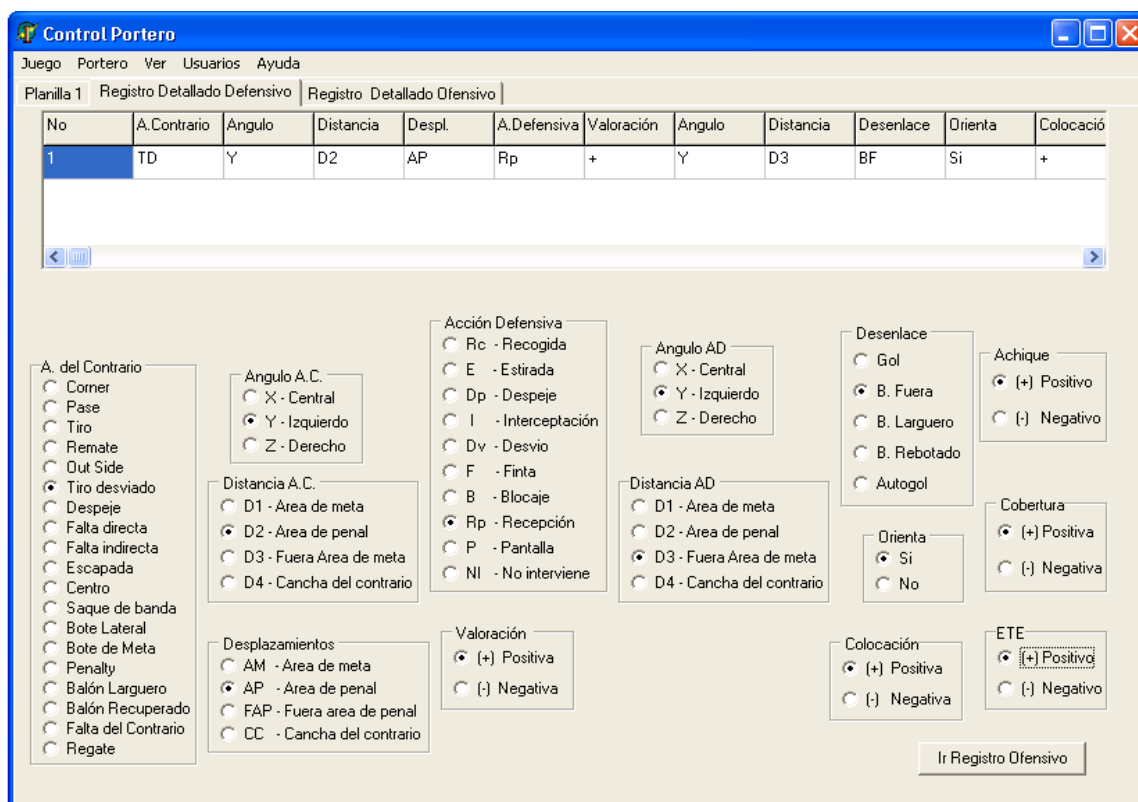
Control Portero

Juego Portero Ver Usuarios Ayuda

Planilla 1 | Registro Detallado Defensivo | Registro Detallado Ofensivo

| No | A.Contrario | Angulo | Distancia | Despl. | A.Defensiva | Valoración | Angulo | Distancia | Desenlace | Orienta | Colocació |
|---|---|---|---|---|---|---|---|---|---|---|---|
| 1 | TD | Y | D2 | AP | Rp | + | Y | D3 | BF | Si | + |

A. del Contrario
Corner
Pase
Tiro
Remate
Out Side
Tiro desviado
Despeje
Falta directa
Falta indirecta
Escapada
Centro
Saque de banda
Bote Lateral
Bote de Meta
Penalty
Balón Larguero
Balón Recuperado
Falta del Contrario
Regate

Angulo A.C.
X - Central
Y - Izquierdo
Z - Derecho

Distancia A.C.
D1 - Area de meta
D2 - Area de penal
D3 - Fuera Area de meta
D4 - Cancha del contrario

Desplazamientos
AM - Area de meta
AP - Area de penal
FAP - Fuera area de penal
CC - Cancha del contrario

Acción Defensiva
Rc - Recogida
E - Estirada
Dp - Despeje
I - Interceptación
Dv - Desvio
F - Finta
B - Blocaje
Rp - Recepción
P - Pantalla
NI - No interviene

Valoración
(+) Positiva
(-) Negativa

Angulo AD
X - Central
Y - Izquierdo
Z - Derecho

Distancia AD
D1 - Area de meta
D2 - Area de penal
D3 - Fuera Area de meta
D4 - Cancha del contrario

Desenlace
Gol
B. Fuera
B. Larguero
B. Rebotado
Autogol

Orienta
Si
No

Colocación
(+) Positiva
(-) Negativa

Achique
(+) Positivo
(-) Negativo

Cobertura
(+) Positiva
(-) Negativa

ETE
(+) Positivo
(-) Negativo

Ir Registro Ofensivo